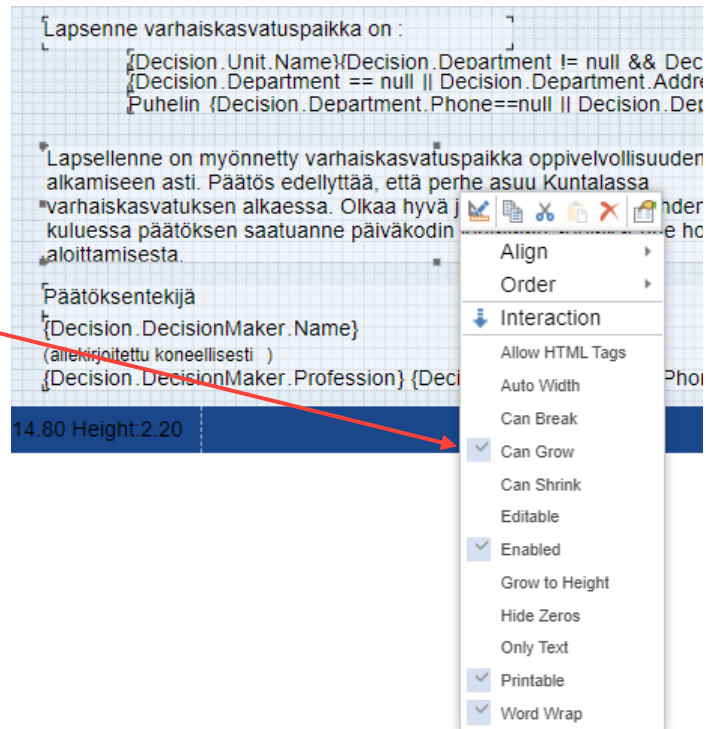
Lapsenne varhaiskasvatuspaikka on :

{Decision.Unit.Name}{Decision.Department != null && Dec
{Decision.Department == null || Decision.Department.Addre
Puhelin {Decision.Department.Phone==null || Decision.Dep

Lapsellenne on myönnetty varhaiskasvatuspaikka oppivelvollisuuden alkamiseen asti. Päätös edellyttää, että perhe asuu Kuntalassa varhaiskasvatuksen alkaessa. Olkaa hyvä j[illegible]nder kuluessa päätöksen saatuanne päiväkodin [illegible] ho aloittamisesta.

Päätöksentekijä
{Decision.DecisionMaker.Name}
(allekirjoitettu koneellisesti )
{Decision.DecisionMaker.Profession} {Deci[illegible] Phon

14.80 Height:2.20

Align
Order
Interaction
Allow HTML Tags
Auto Width
Can Break
Can Grow
Can Shrink
Editable
Enabled
Grow to Height
Hide Zeros
Only Text
Printable
Word Wrap